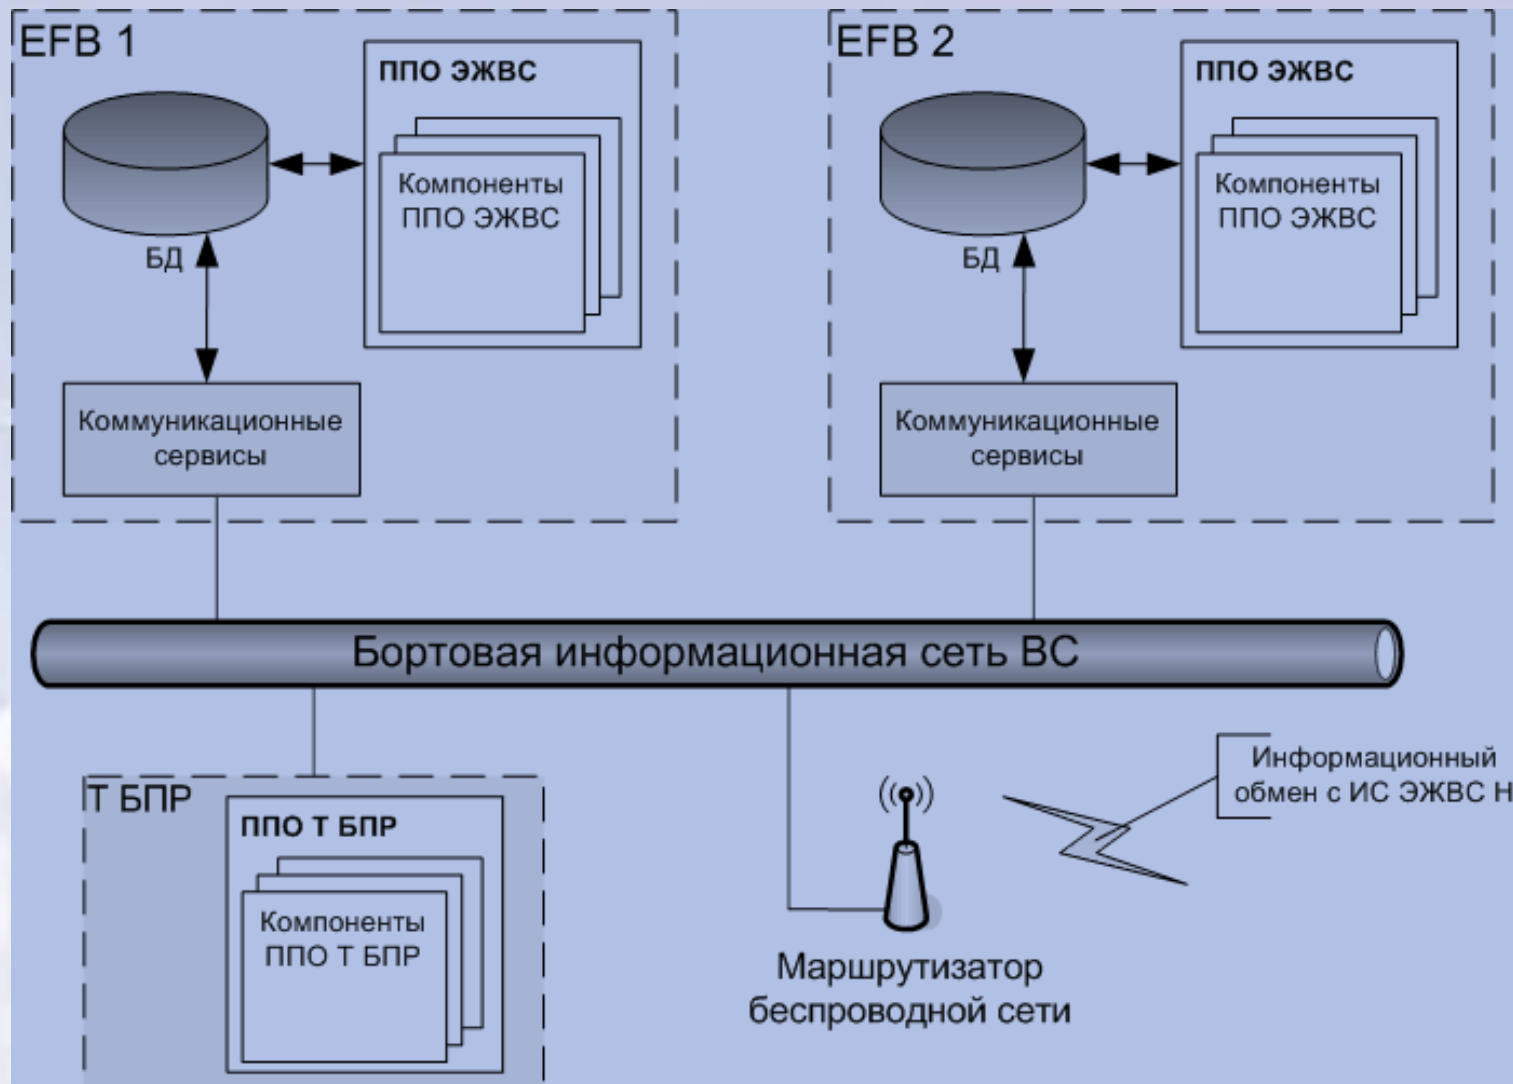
EFB 1

ППО ЭЖВС

Компоненты ППО ЭЖВС

БД

Коммуникационные сервисы

EFB 2

ППО ЭЖВС

Компоненты ППО ЭЖВС

БД

Коммуникационные сервисы

Бортовая информационная сеть ВС

Т БПР

ППО Т БПР

Компоненты ППО Т БПР

Маршрутизатор беспроводной сети

Информационный обмен с ИС ЭЖВС Н